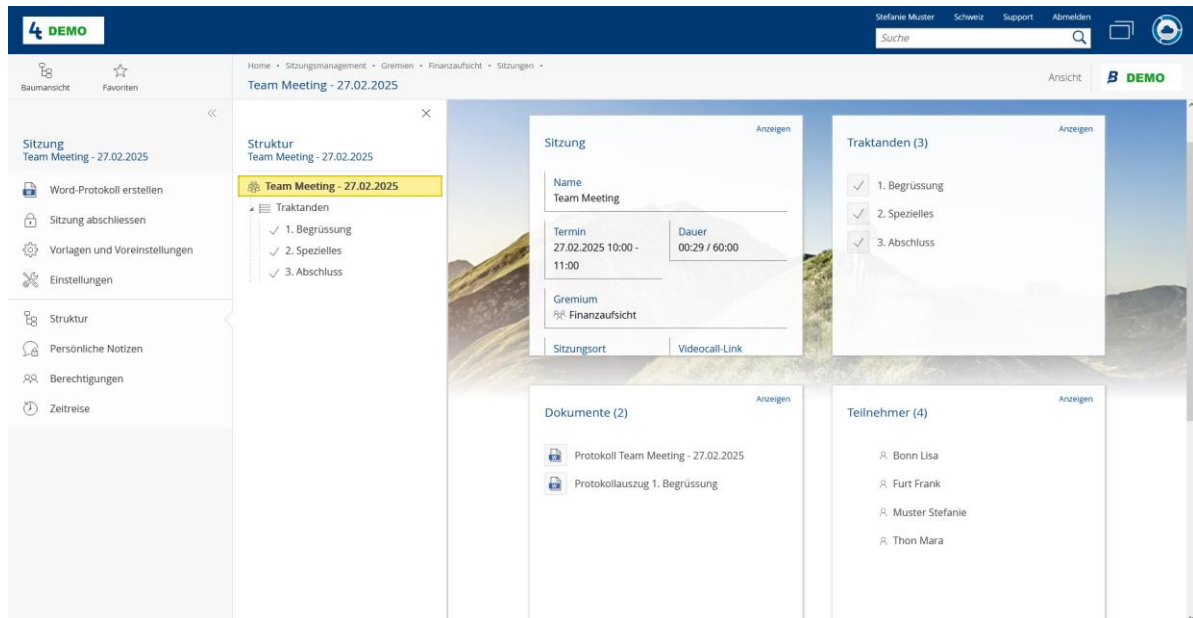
4 DEMO

Stefanie Muster Schweiz Support Abmelden

Suche

Baumansicht Favoriten

Home • Sitzungsmanagement • Gremien • Finanzaufsicht • Sitzungen •

Team Meeting - 27.02.2025

Ansicht

B DEMO

Sitzung
Team Meeting - 27.02.2025

Word-Protokoll erstellen

Sitzung abschliessen

Vorlagen und Voreinstellungen

Einstellungen

Struktur

Persönliche Notizen

Berechtigungen

Zeitreise

Struktur
Team Meeting - 27.02.2025

Team Meeting - 27.02.2025

Traktanden

1. Begrüssung

2. Spezielles

3. Abschluss

Sitzung

Anzeigen

Name
Team Meeting

Termin
27.02.2025 10:00 - 11:00

Dauer
00:29 / 60:00

Gremium
Finanzaufsicht

Sitzungsort

Videocall-Link

Traktanden (3)

Anzeigen

1. Begrüssung

2. Spezielles

3. Abschluss

Dokumente (2)

Anzeigen

Protokoll Team Meeting - 27.02.2025

Protokollauszug 1. Begrüssung

Teilnehmer (4)

Anzeigen

Bonn Lisa

Furt Frank

Muster Stefanie

Thon Mara